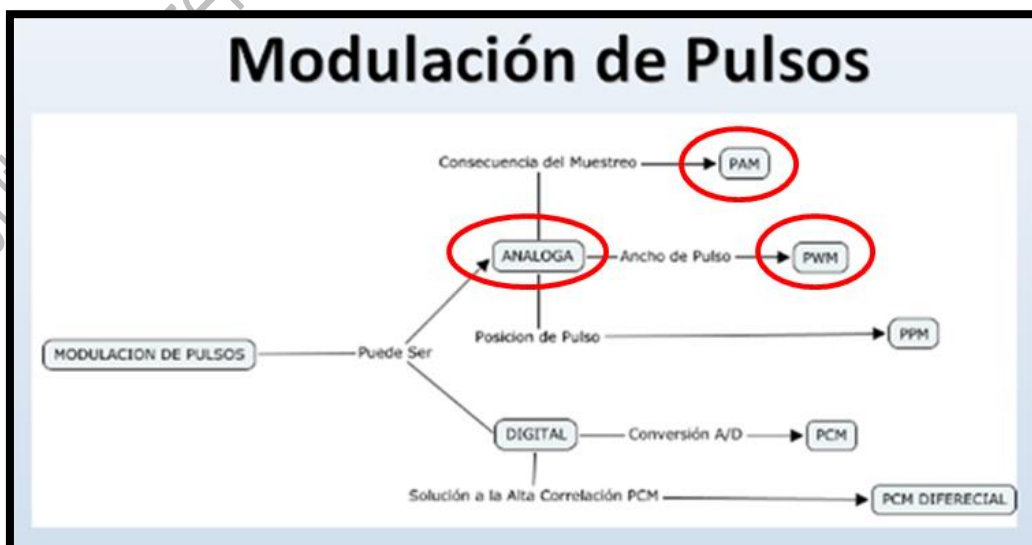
Modulación de Pulsos

Consecuencia del Muestreo

PAM

ANALOGA

Ancho de Pulso

PWM

Posicion de Pulso

PPM

MODULACION DE PULSOS

Puede Ser

DIGITAL

Conversión A/D

PCM

Solución a la Alta Correlación PCM

PCM DIFERECIAL